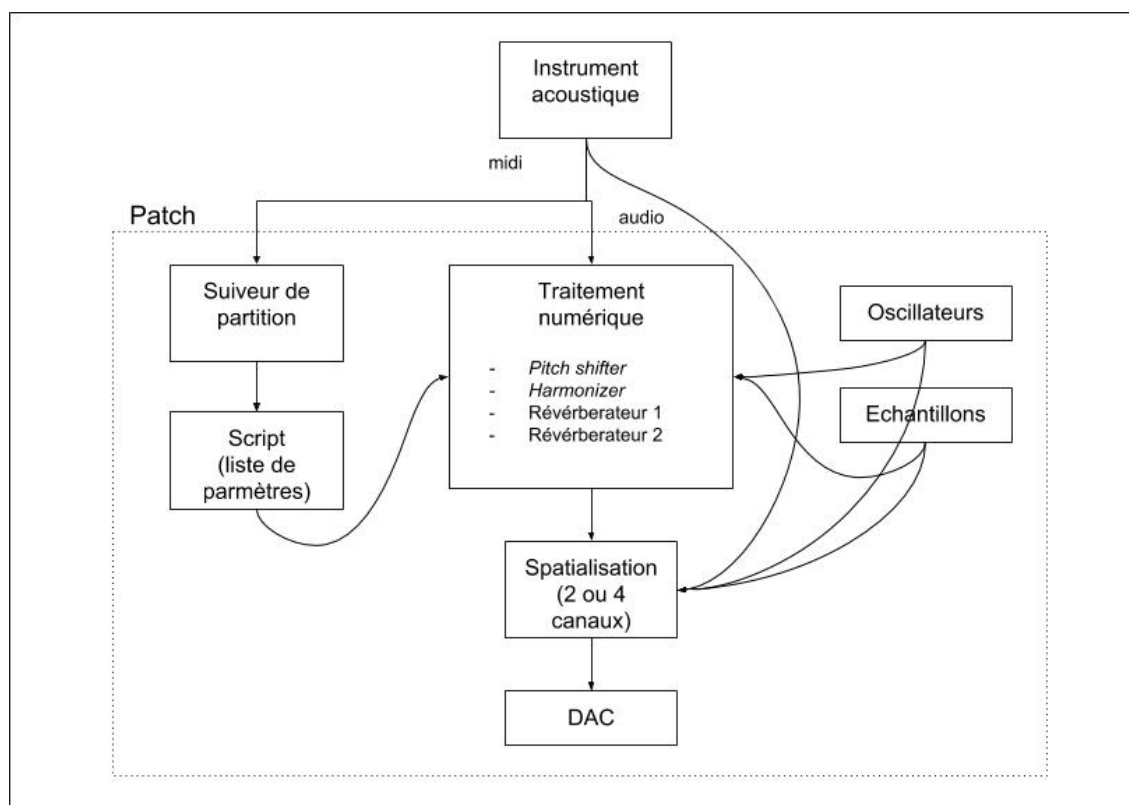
Instrument acoustique

midi

audio

Patch

Suiveur de partition

Traitement numérique

- Pitch shifter
- Harmonizer
- Révérberateur 1
- Révérberateur 2

Oscillateurs

Echantillons

Script (liste de parmètres)

Spatialisation (2 ou 4 canaux)

DAC